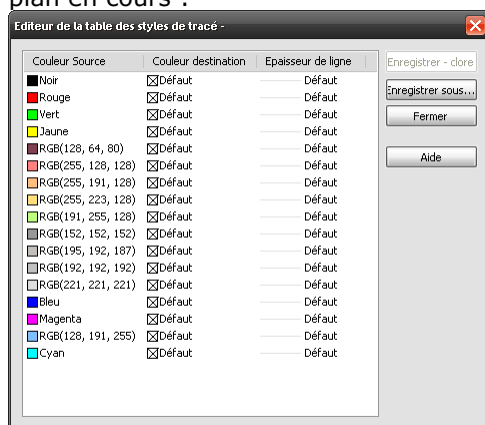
plan en cours :

Editeur de la table des styles de tracé -

| Couleur Source | Couleur destination | Epaisseur de ligne |
|---|---|---|
| Noir | Défaut | Défaut |
| Rouge | Défaut | Défaut |
| Vert | Défaut | Défaut |
| Jaune | Défaut | Défaut |
| RGB(128, 64, 80) | Défaut | Défaut |
| RGB(255, 128, 128) | Défaut | Défaut |
| RGB(255, 191, 128) | Défaut | Défaut |
| RGB(255, 223, 128) | Défaut | Défaut |
| RGB(191, 255, 128) | Défaut | Défaut |
| RGB(152, 152, 152) | Défaut | Défaut |
| RGB(195, 192, 187) | Défaut | Défaut |
| RGB(192, 192, 192) | Défaut | Défaut |
| RGB(221, 221, 221) | Défaut | Défaut |
| Bleu | Défaut | Défaut |
| Magenta | Défaut | Défaut |
| RGB(128, 191, 255) | Défaut | Défaut |
| Cyan | Défaut | Défaut |

Enregistrer - clore
Enregistrer sous...
Fermer
Aide